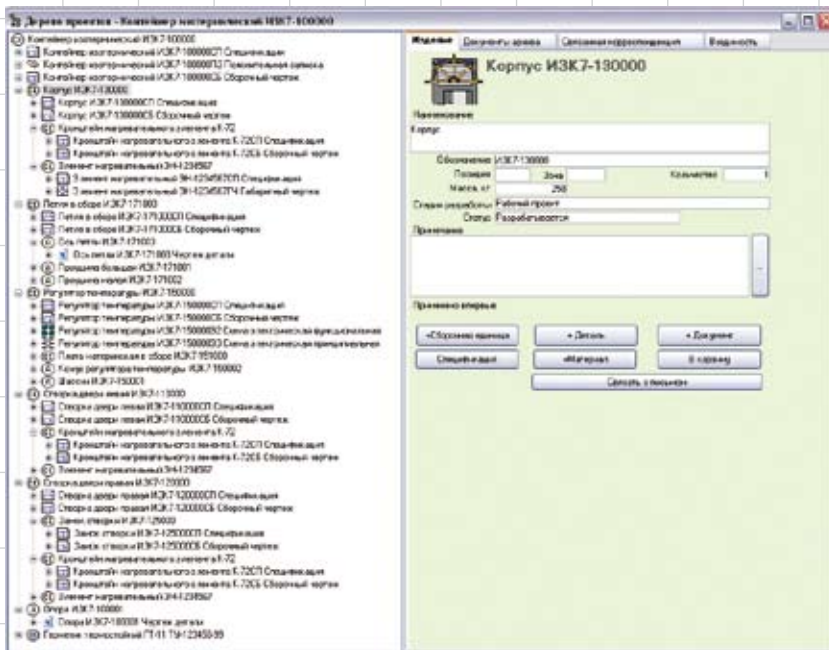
Дерево проекта - Контейнер изотермический ИЗК7-100000

Контейнер изотермический ИЗК7-100000
Контейнер изотермический ИЗК7-100000СП Спецификация
Контейнер изотермический ИЗК7-100000ПЗ Пояснительная записка
Контейнер изотермический ИЗК7-100000СБ Сборочный чертеж
Корпус ИЗК7-130000
Корпус ИЗК7-130000СП Спецификация
Корпус ИЗК7-130000СБ Сборочный чертеж
Кронштейн нагревательного элемента К-72
Кронштейн нагревательного элемента К-72СП Спецификация
Кронштейн нагревательного элемента К-72СБ Сборочный чертеж
Элемент нагревательный ЭН-1234567
Элемент нагревательный ЭН-1234567СП Спецификация
Элемент нагревательный ЭН-1234567ГЧ Габаритный чертеж
Петля в сборе ИЗК7-171000
Петля в сборе ИЗК7-171000СП Спецификация
Петля в сборе ИЗК7-171000СБ Сборочный чертеж
Ось петли ИЗК7-171003
Ось петли ИЗК7-171003 Чертеж детали
Проушина большая ИЗК7-171001
Проушина малая ИЗК7-171002
Регулятор температуры ИЗК7-150000
Регулятор температуры ИЗК7-150000СП Спецификация
Регулятор температуры ИЗК7-150000СБ Сборочный чертеж
Регулятор температуры ИЗК7-150000Э2 Схема электрическая функциональная
Регулятор температуры ИЗК7-150000Э3 Схема электрическая принципиальная
Плата монтажная в сборе ИЗК7-151000
Кожух регулятора температуры ИЗК7-150002
Шасси ИЗК7-150001
Створка двери левая ИЗК7-110000
Створка двери левая ИЗК7-110000СП Спецификация
Створка двери левая ИЗК7-110000СБ Сборочный чертеж
Кронштейн нагревательного элемента К-72
Кронштейн нагревательного элемента К-72СП Спецификация
Кронштейн нагревательного элемента К-72СБ Сборочный чертеж
Элемент нагревательный ЭН-1234567
Створка двери правая ИЗК7-120000
Створка двери правая ИЗК7-120000СП Спецификация
Створка двери правая ИЗК7-120000СБ Сборочный чертеж
Замок створки ИЗК7-125000
Замок створки ИЗК7-125000СП Спецификация
Замок створки ИЗК7-125000СБ Сборочный чертеж
Кронштейн нагревательного элемента К-72
Кронштейн нагревательного элемента К-72СП Спецификация
Кронштейн нагревательного элемента К-72СБ Сборочный чертеж
Элемент нагревательный ЭН-1234567
Опора ИЗК7-100001
Опора ИЗК7-100001 Чертеж детали
Полиэтилен технический ПТ-01 ТУ-12345-99

Изделие | Документы архива | Связанная корреспонденция | Ведомость

Корпус ИЗК7-130000

Наименование
Корпус
Обозначение ИЗК7-130000
Позиция
Зона
Количество 1
Масса, кг 250
Стадия разработки Рабочий проект
Статус Разрабатывается
Примечание
...
Применено впервые

+Сборочная единица | + Деталь | + Документ
Спецификация | +Материал | В корзину
Связать с письмом